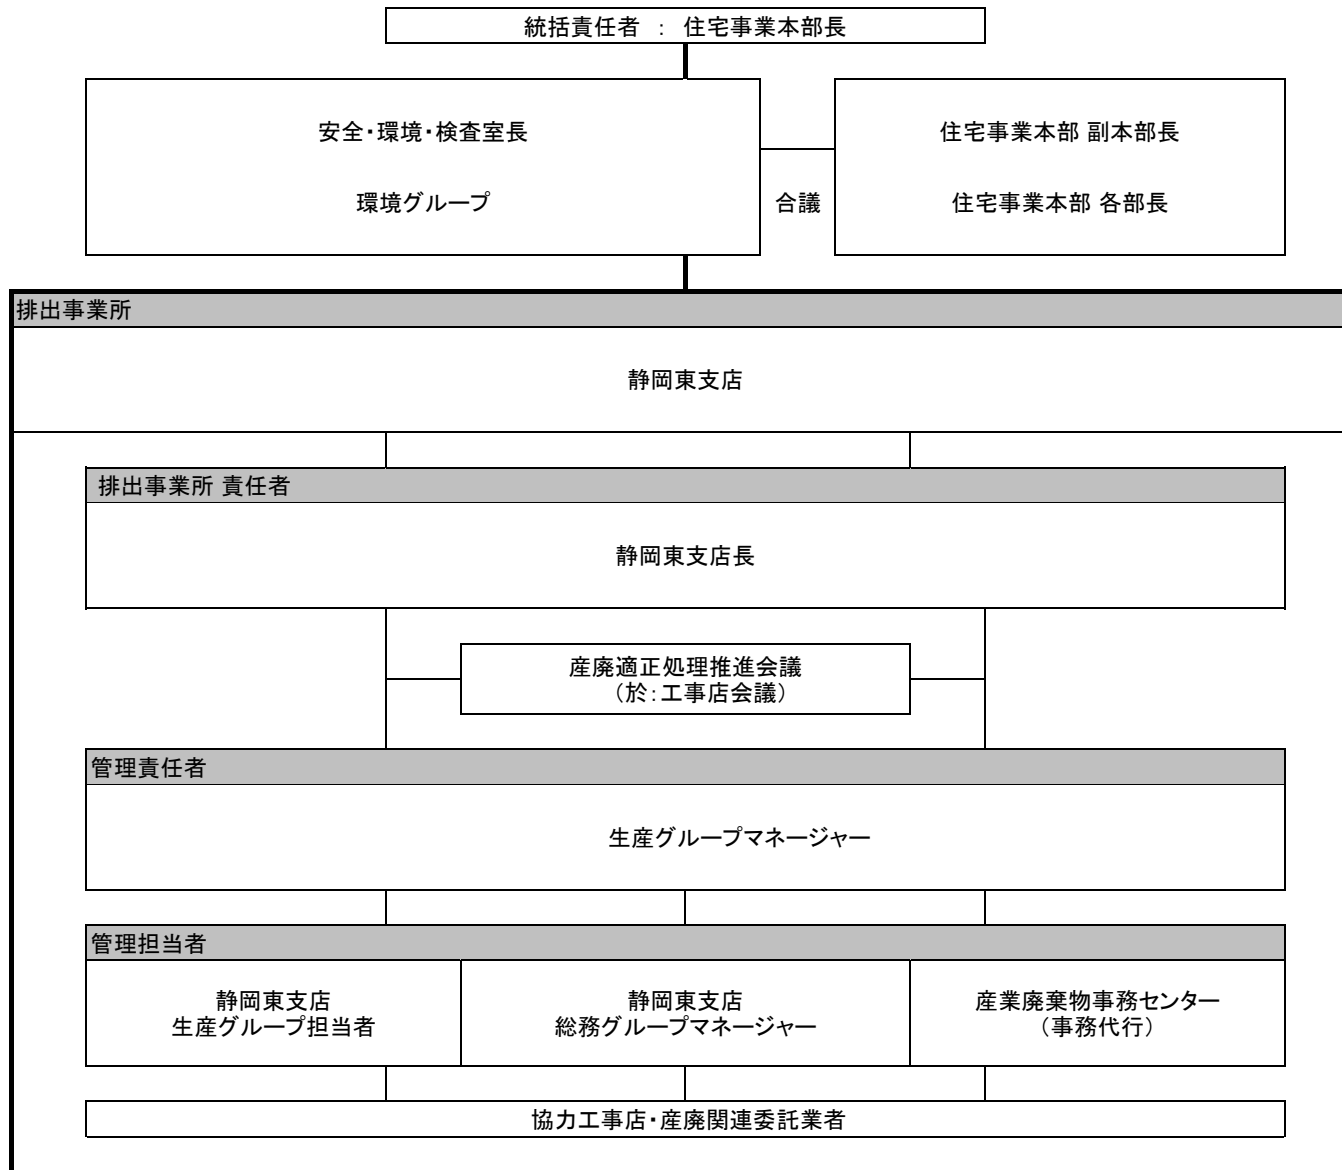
統括責任者 ： 住宅事業本部長

安全・環境・検査室長

環境グループ

合議

住宅事業本部 副本部長

住宅事業本部 各部長

排出事業所

静岡東支店

排出事業所 責任者

静岡東支店長

産廃適正処理推進会議
（於：工事店会議）

管理責任者

生産グループマネージャー

管理担当者

静岡東支店
生産グループ担当者

静岡東支店
総務グループマネージャー

産業廃棄物事務センター
（事務代行）

協力工事店・産廃関連委託業者